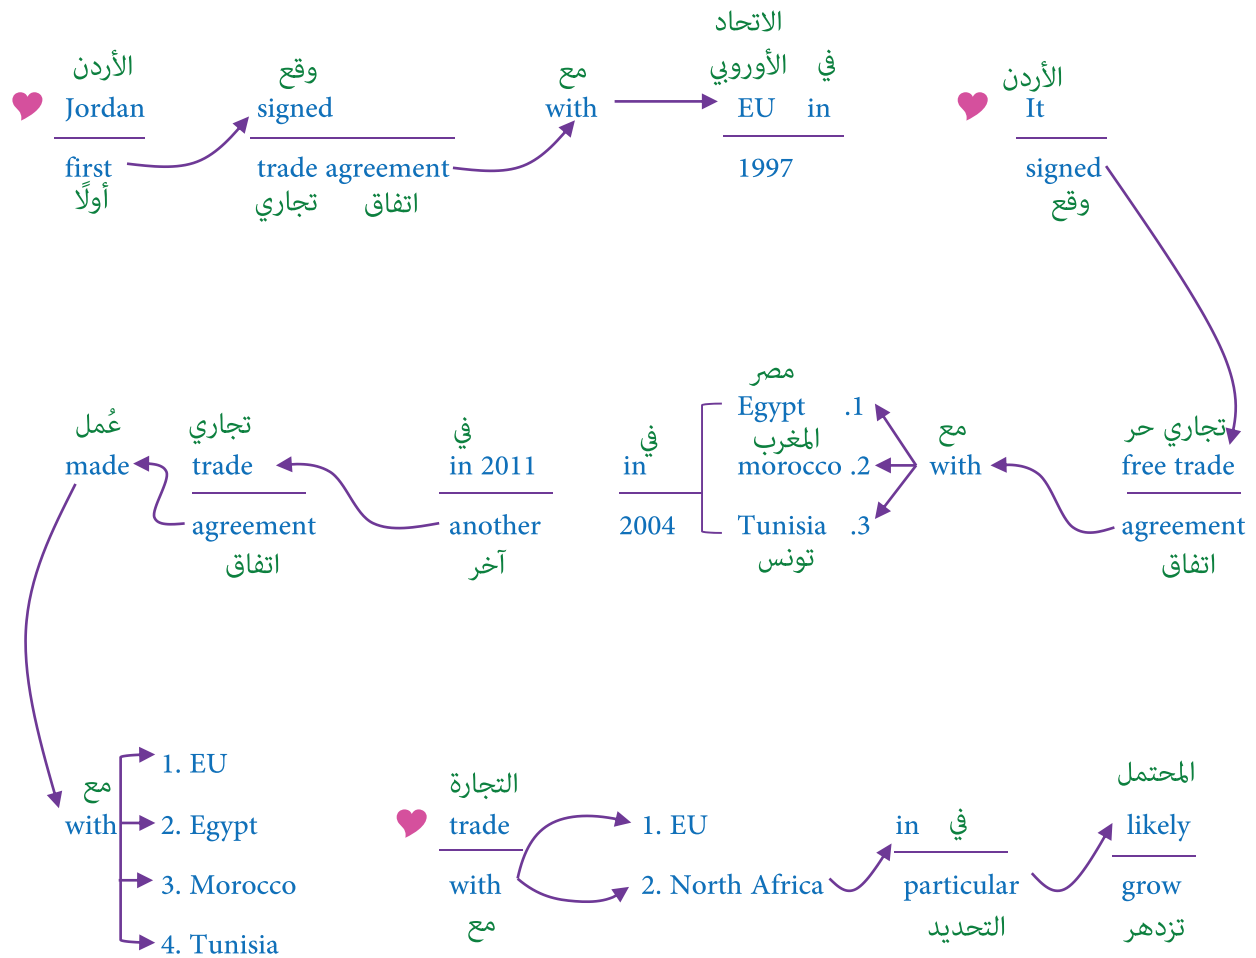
الأردن
Jordan

first
أولًا

وقع
signed

trade agreement
تجاري اتفاق

مع
with

الاتحاد
الأوروبي في
EU in

1997

الأردن
It

signed
وقع

تجاري حر
free trade

agreement
اتفاق

مع
with

مصر
Egypt .1
المغرب
morocco .2
Tunisia .3
تونس

في
in

2004

في
in 2011

another
آخر

تجاري
trade

agreement
اتفاق

عُمل
made

مع
with

1. EU
2. Egypt
3. Morocco
4. Tunisia

التجارة
trade

with
مع

1. EU
2. North Africa

in في

particular
التحديد

المحتمل
likely

grow
تزدهر